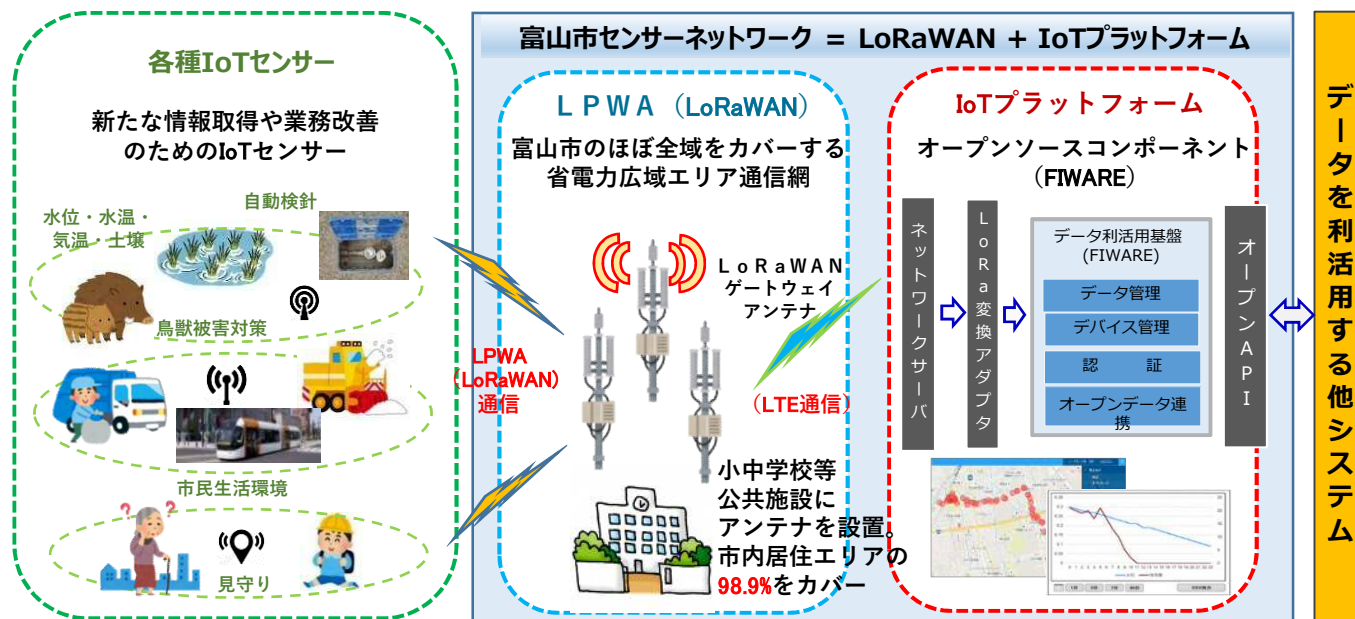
各種IoTセンサー

新たな情報取得や業務改善のためのIoTセンサー

水位・水温・気温・土壌

自動検針

鳥獣被害対策

市民生活環境

見守り

LPWA（LoRaWAN）通信

富山市センサーネットワーク ＝ LoRaWAN ＋ IoTプラットフォーム

ＬＰＷＡ（LoRaWAN）

富山市のほぼ全域をカバーする省電力広域エリア通信網

ＬｏＲａＷＡＮ ゲートウェイ アンテナ

（LTE通信）

小中学校等公共施設にアンテナを設置。市内居住エリアの98.9%をカバー

IoTプラットフォーム

オープンソースコンポーネント（FIWARE）

ネットワークサーバ

ＬｏＲａ変換アダプタ

データ利活用基盤（FIWARE）

データ管理

デバイス管理

認　　証

オープンデータ連携

オープンＡＰＩ

データを利活用する他システム